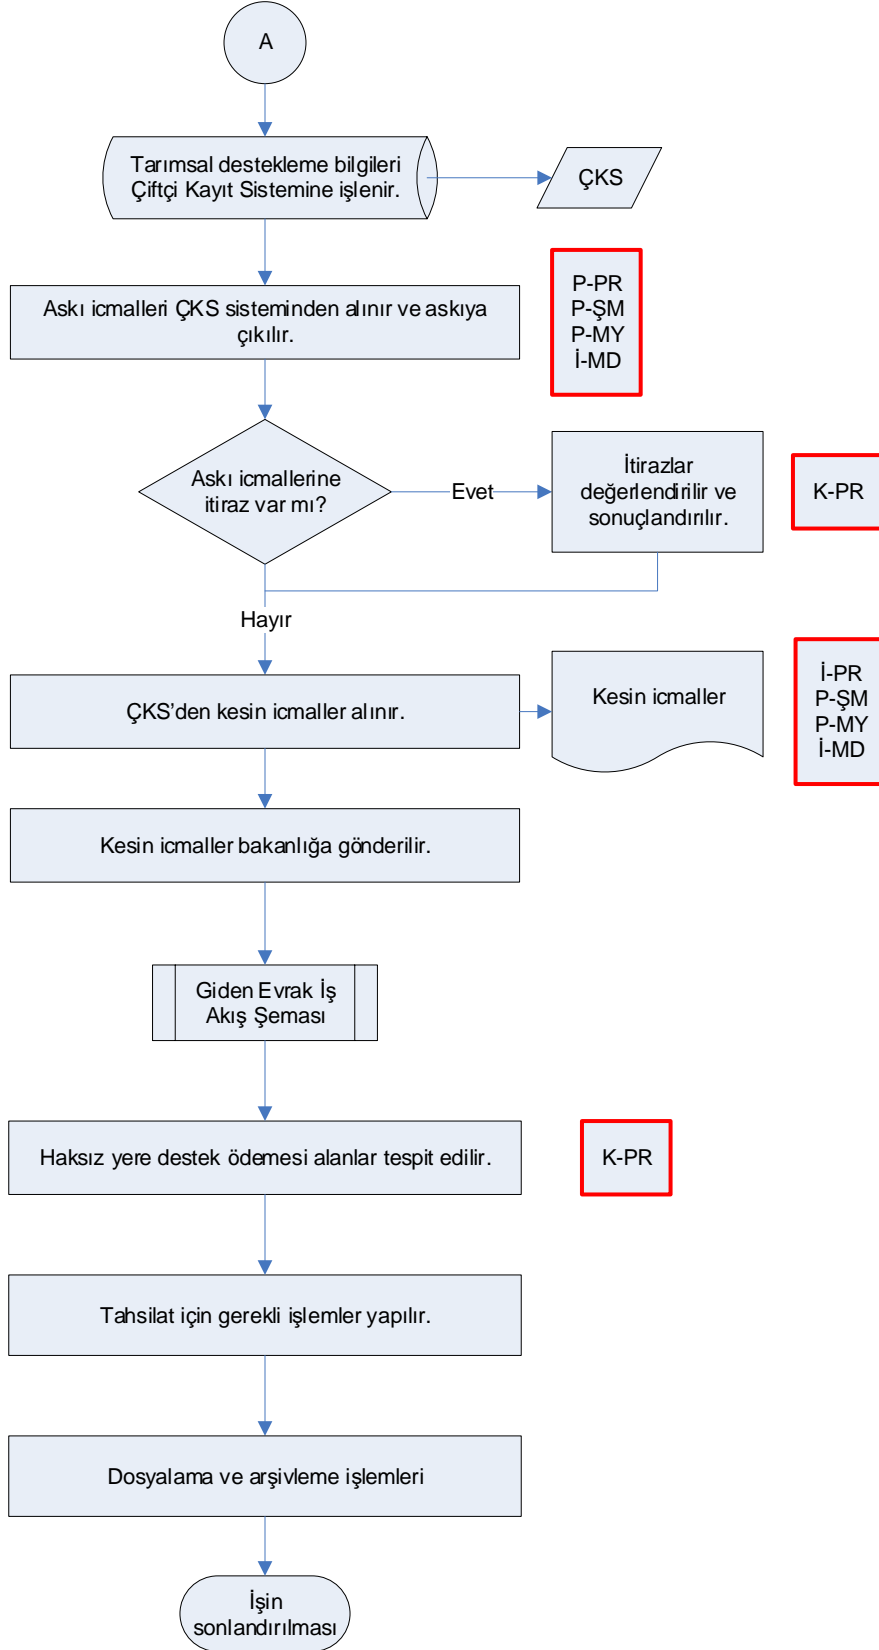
A

Tarımsal destekleme bilgileri Çiftçi Kayıt Sistemine işlenir.

ÇKS

Askı icmalleri ÇKS sisteminden alınır ve askıya çıkılır.

P-PR
P-ŞM
P-MY
İ-MD

Askı icmallerine itiraz var mı?

Evet

İtirazlar değerlendirilir ve sonuçlandırılır.

K-PR

Hayır

ÇKS'den kesin icmaller alınır.

Kesin icmaller

İ-PR
P-ŞM
P-MY
İ-MD

Kesin icmaller bakanlığa gönderilir.

Giden Evrak İş Akış Şeması

Haksız yere destek ödemesi alanlar tespit edilir.

K-PR

Tahsilat için gerekli işlemler yapılır.

Dosyalama ve arşivleme işlemleri

İşin sonlandırılması